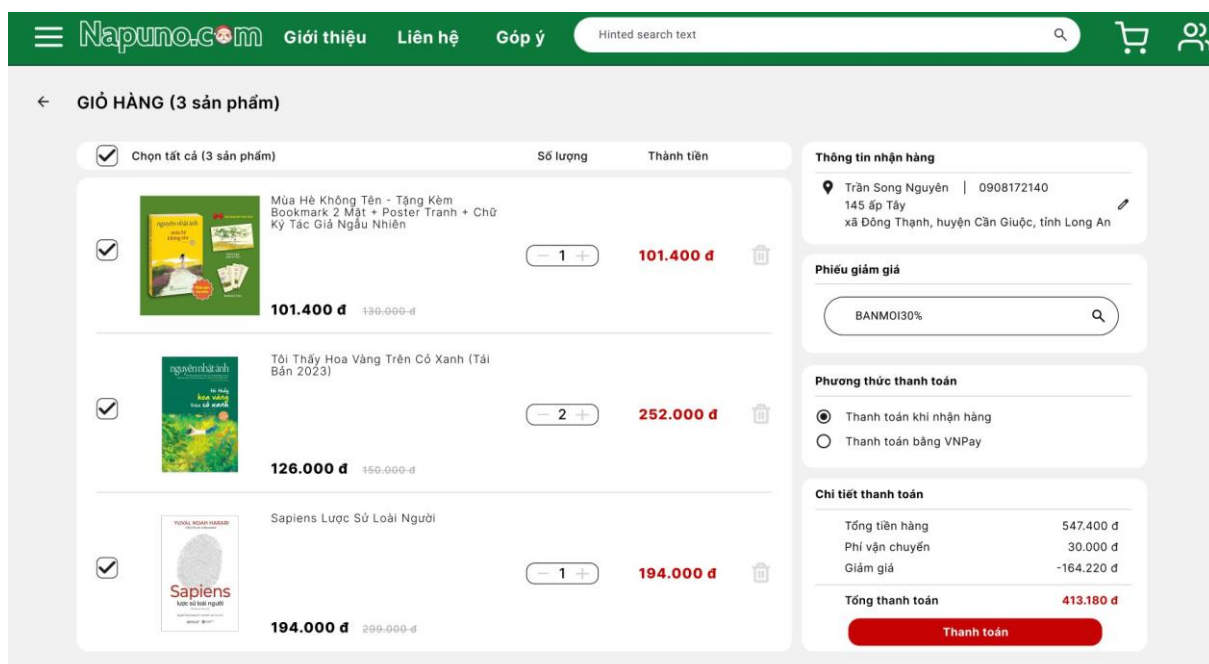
Napuno.com Giới thiệu Liên hệ Góp ý

Hinted search text

← GIỎ HÀNG (3 sản phẩm)

| Chọn tất cả (3 sản phẩm) | Số lượng | Thành tiền |
|---|---|---|
| Mùa Hè Không Tên - Tặng Kèm Bookmark 2 Mặt + Poster Tranh + Chữ Ký Tác Giả Ngẫu Nhiên<br>101.400 đ ~~130.000 đ~~ | 1 | 101.400 đ |
| Tôi Thấy Hoa Vàng Trên Cỏ Xanh (Tái Bản 2023)<br>126.000 đ ~~150.000 đ~~ | 2 | 252.000 đ |
| Sapiens Lược Sử Loài Người<br>194.000 đ ~~299.000 đ~~ | 1 | 194.000 đ |

nguyễn nhật ánh

nguyễn nhật ánh
tôi thấy hoa vàng trên cỏ xanh

YUVAL NOAH HARARI
Sapiens
lược sử loài người

Thông tin nhận hàng
Trần Song Nguyên | 0908172140
145 ấp Tây
xã Đông Thạnh, huyện Cần Giuộc, tỉnh Long An

Phiếu giảm giá
BANMOI30%

Phương thức thanh toán
Thanh toán khi nhận hàng
Thanh toán bằng VNPay

Chi tiết thanh toán
| | |
|---|---|
| Tổng tiền hàng | 547.400 đ |
| Phí vận chuyển | 30.000 đ |
| Giảm giá | -164.220 đ |
| Tổng thanh toán | 413.180 đ |

Thanh toán